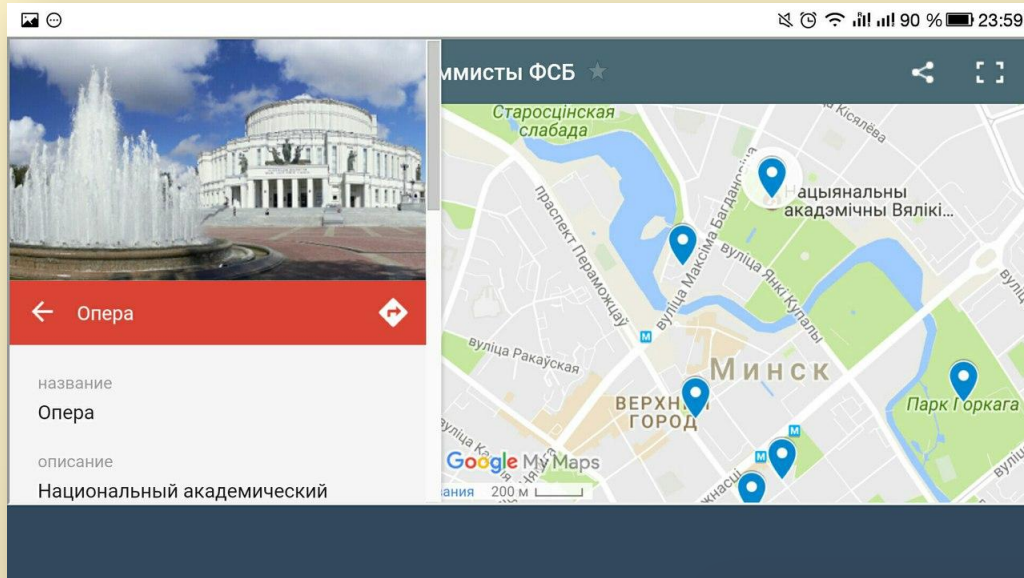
90 % 23:59

ммисты ФСБ

Старосціснская слабада

праспект Пераможцаў

вуліца Максіма Багдановіча

Нацыянальны акадэмічны Вялікі...

вуліца Янкі Купалы

вуліца Ракаўская

Мінск

Верхні горад

Парк Горкага

вуліца Кісялёва

Google My Maps

200 м

Опера

название

Опера

описание

Национальный академический